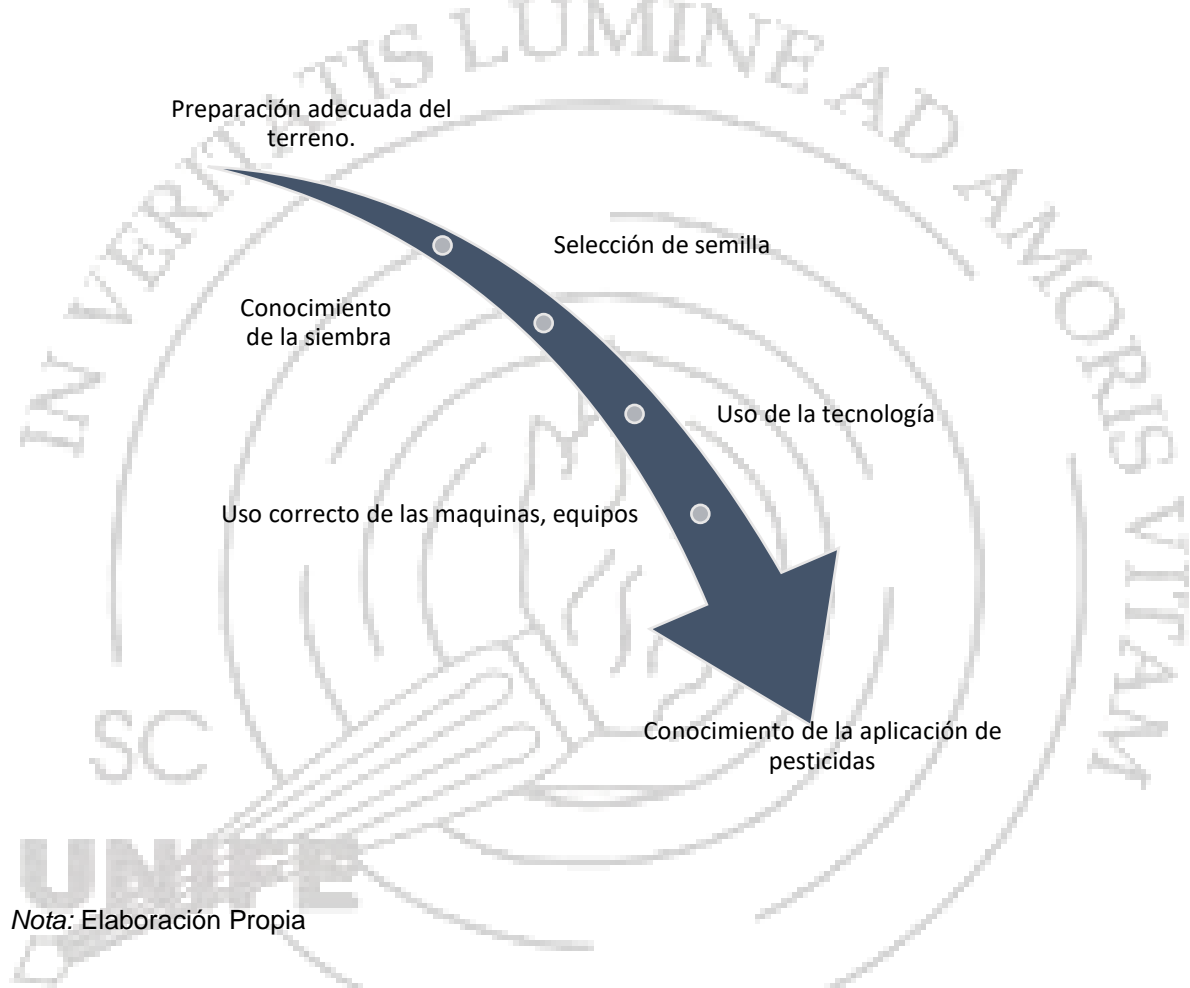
IN VERITATIS LUMINE AD AMORIS VITAM

Preparación adecuada del terreno.

Selección de semilla

Conocimiento de la siembra

Uso de la tecnología

Uso correcto de las maquinas, equipos

Conocimiento de la aplicación de pesticidas

SC

UNIFE

*Nota:* Elaboración Propia